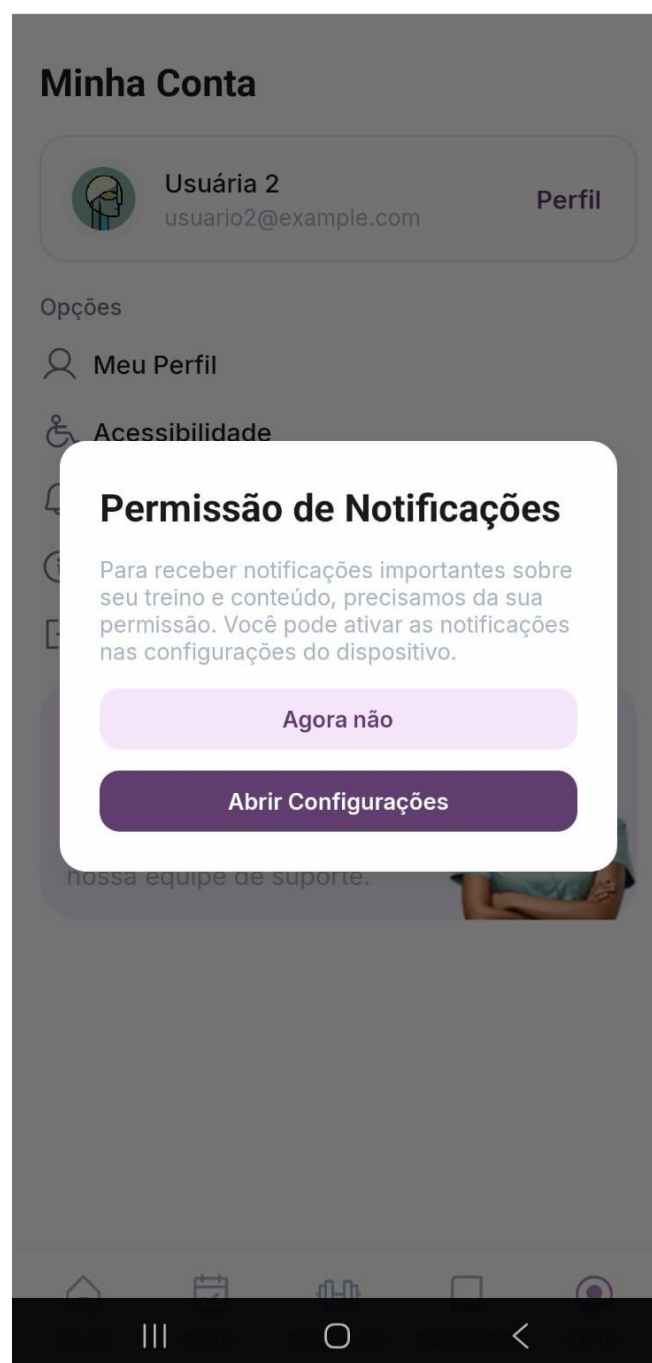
Minha Conta

Usuária 2
usuario2@example.com
Perfil

Opções

Meu Perfil

Acessibilidade

Permissão de Notificações

Para receber notificações importantes sobre seu treino e conteúdo, precisamos da sua permissão. Você pode ativar as notificações nas configurações do dispositivo.

Agora não

Abrir Configurações

nossa equipe de suporte.